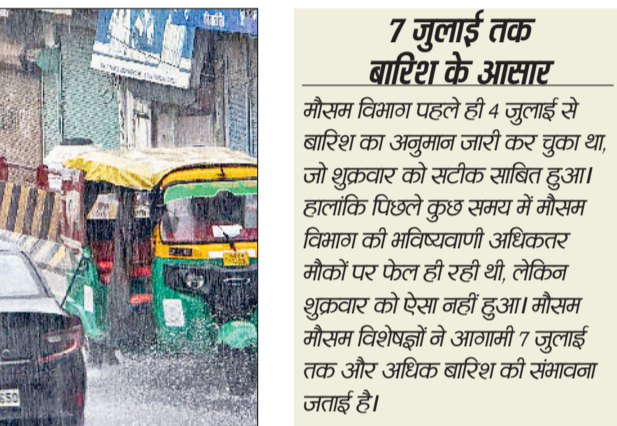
7 जुलाई तक बारिश के आसार

मौसम विभाग पहले ही 4 जुलाई से बारिश का अनुमान जारी कर चुका था, जो शुक्रवार को सटीक साबित हुआ। हालांकि पिछले कुछ समय में मौसम विभाग की भविष्यवाणी अधिकतर मौकों पर फेल ही रही थी, लेकिन शुक्रवार को ऐसा नहीं हुआ। मौसम मौसम विशेषज्ञों ने आगामी 7 जुलाई तक और अधिक बारिश की संभावना जताई है।